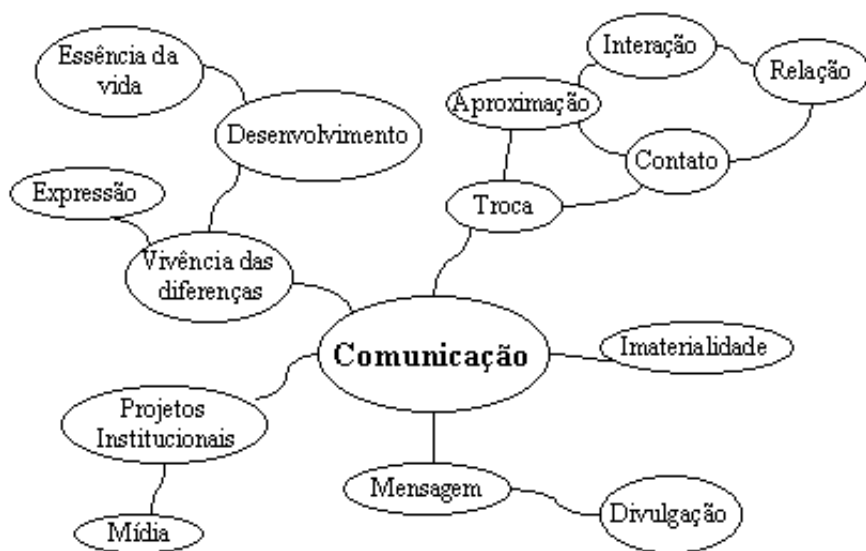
Essência da vida

Desenvolvimento

Interação

Relação

Aproximação

Contato

Expressão

Troca

Vivência das diferenças

Comunicação

Imaterialidade

Projetos Institucionais

Mensagem

Divulgação

Mídia